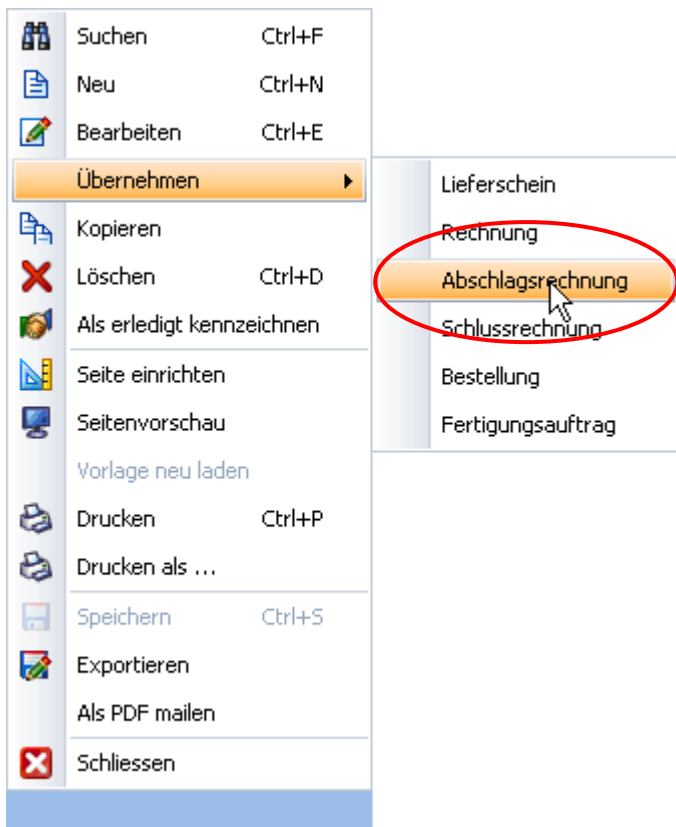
Suchen Ctrl+F
Neu Ctrl+N
Bearbeiten Ctrl+E
Übernehmen
Kopieren
Löschen Ctrl+D
Als erledigt kennzeichnen
Seite einrichten
Seitenvorschau
Vorlage neu laden
Drucken Ctrl+P
Drucken als ...
Speichern Ctrl+S
Exportieren
Als PDF mailen
Schliessen

Lieferschein
Rechnung
Abschlagsrechnung
Schlussrechnung
Bestellung
Fertigungsauftrag